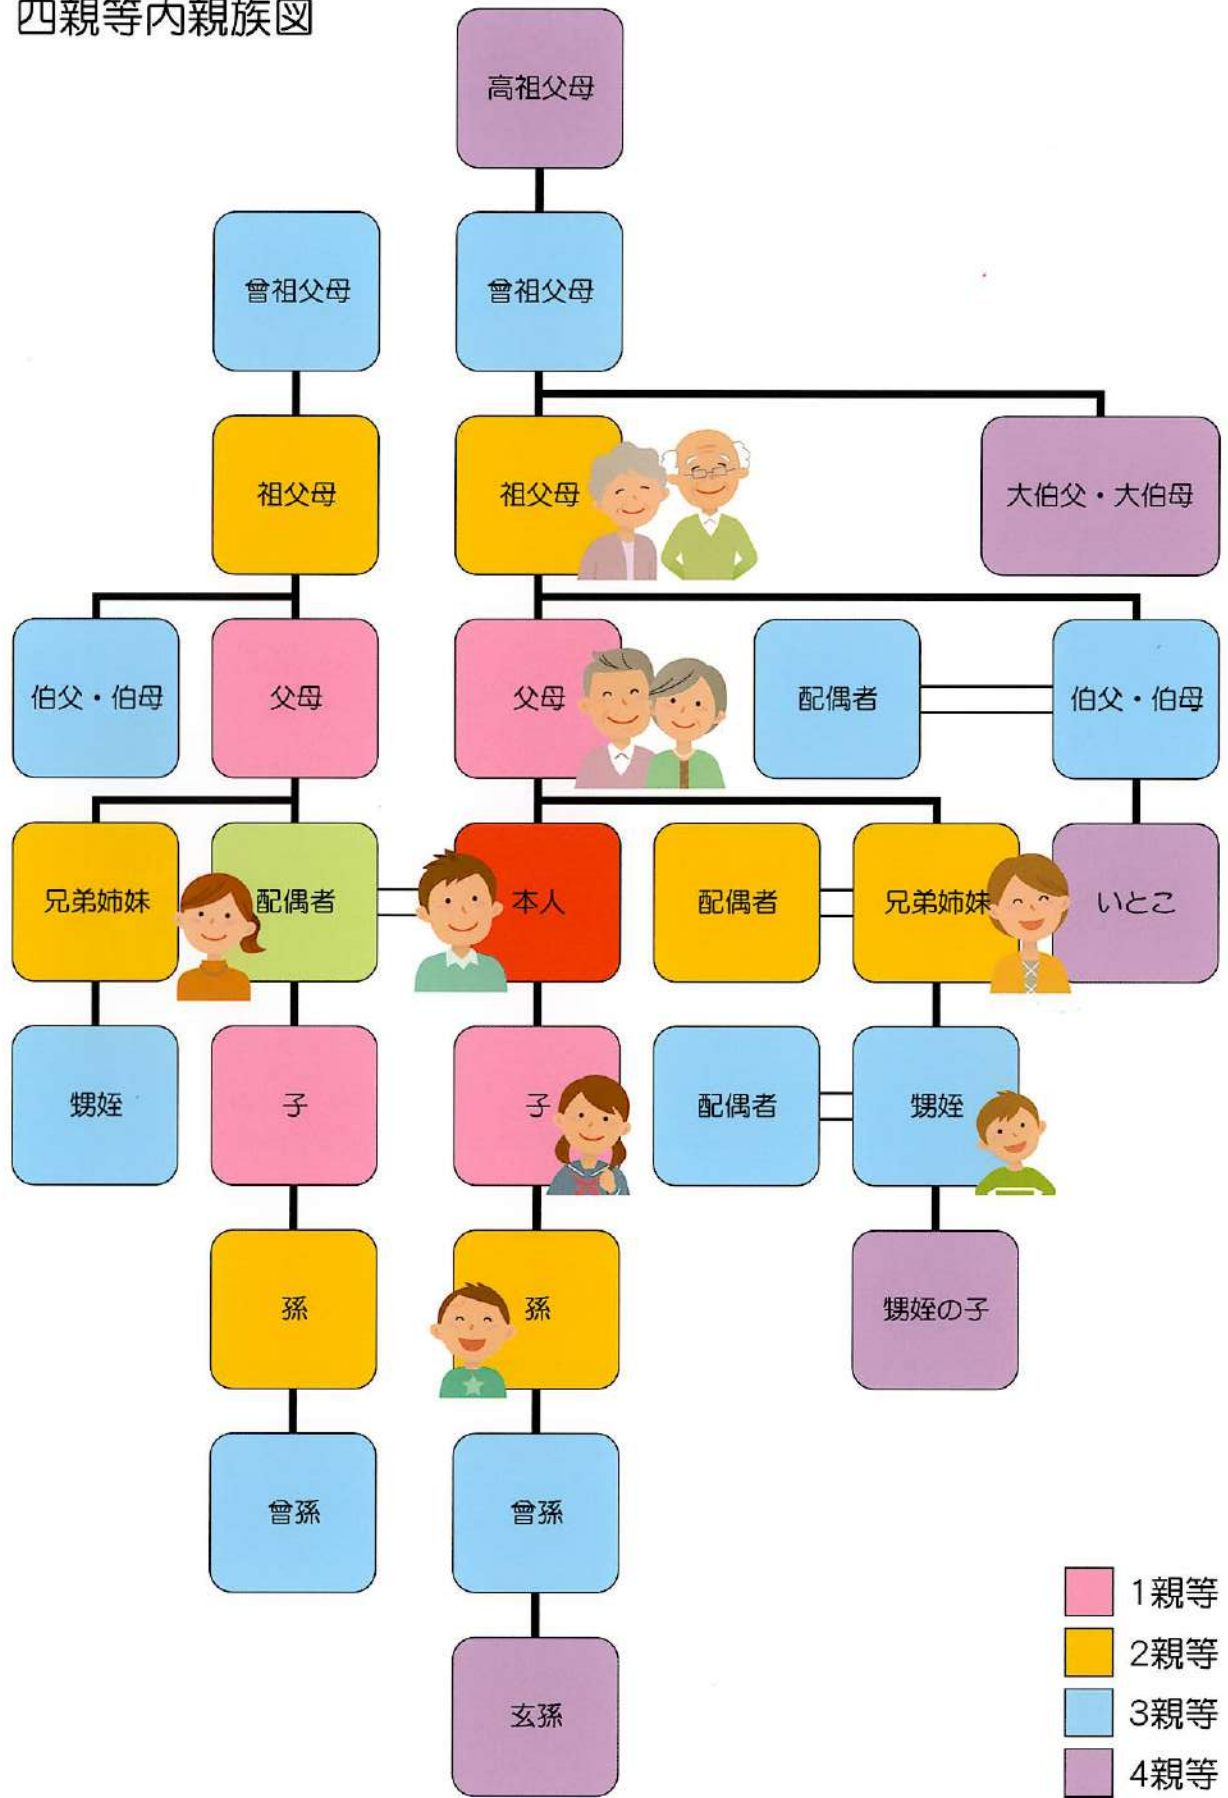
四親等内親族図

高祖父母

曾祖父母

曾祖父母

祖父母

祖父母

大伯父・大伯母

伯父・伯母

父母

父母

配偶者

伯父・伯母

兄弟姉妹

配偶者

本人

配偶者

兄弟姉妹

いとこ

甥姪

子

子

配偶者

甥姪

孫

孫

甥姪の子

曾孫

曾孫

玄孫

1親等
2親等
3親等
4親等